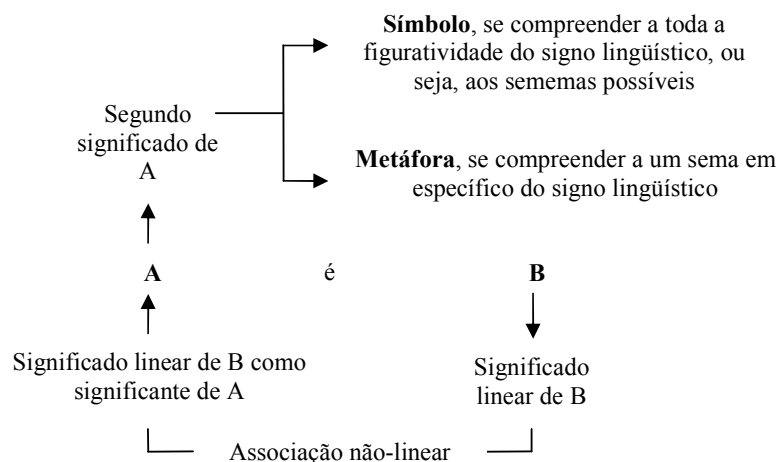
**Símbolo**, se compreender a toda a figuratividade do signo lingüístico, ou seja, aos sememas possíveis

Segundo significado de A

**Metáfora**, se compreender a um sema em específico do signo lingüístico

**A** é **B**

Significado linear de B como significante de A

Significado linear de B

Associação não-linear